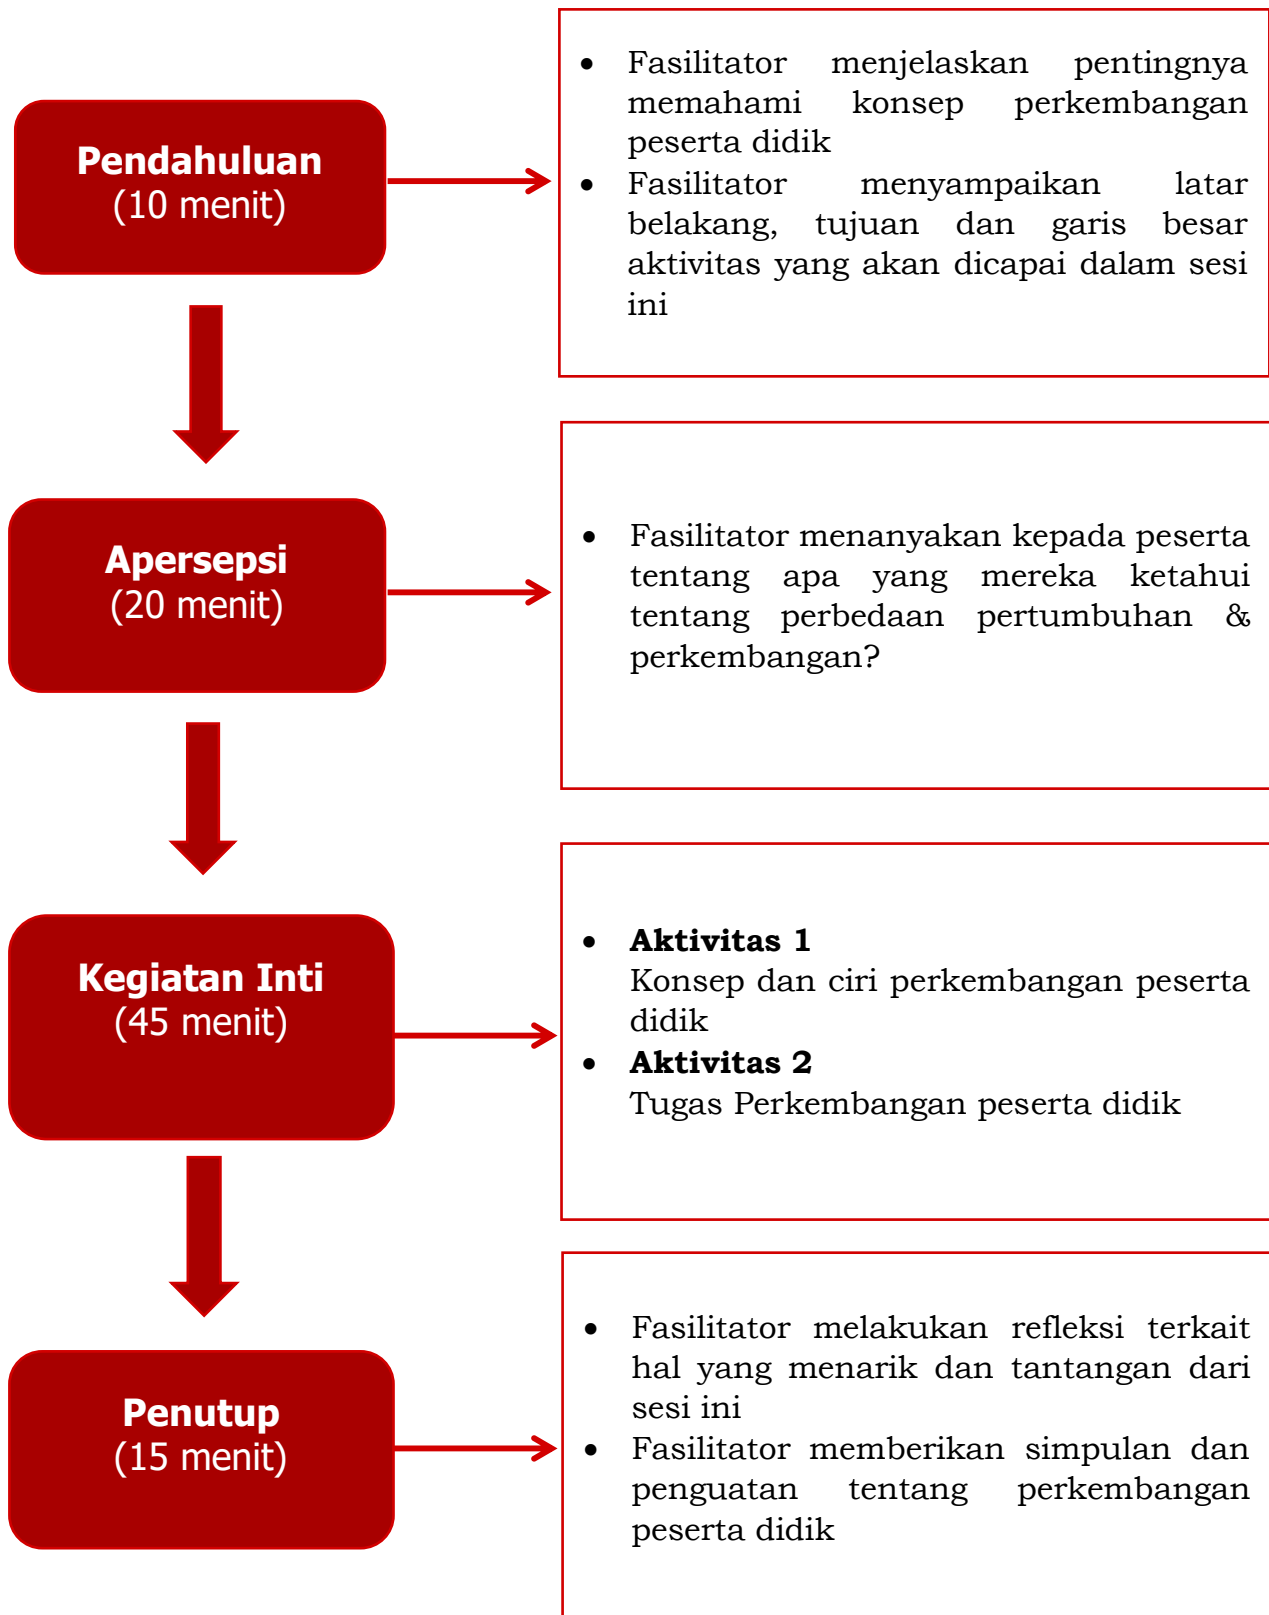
**Pendahuluan**
(10 menit)

- Fasilitator menjelaskan pentingnya memahami konsep perkembangan peserta didik
- Fasilitator menyampaikan latar belakang, tujuan dan garis besar aktivitas yang akan dicapai dalam sesi ini

**Apersepsi**
(20 menit)

- Fasilitator menanyakan kepada peserta tentang apa yang mereka ketahui tentang perbedaan pertumbuhan & perkembangan?

**Kegiatan Inti**
(45 menit)

- **Aktivitas 1**
Konsep dan ciri perkembangan peserta didik
- **Aktivitas 2**
Tugas Perkembangan peserta didik

**Penutup**
(15 menit)

- Fasilitator melakukan refleksi terkait hal yang menarik dan tantangan dari sesi ini
- Fasilitator memberikan simpulan dan penguatan tentang perkembangan peserta didik